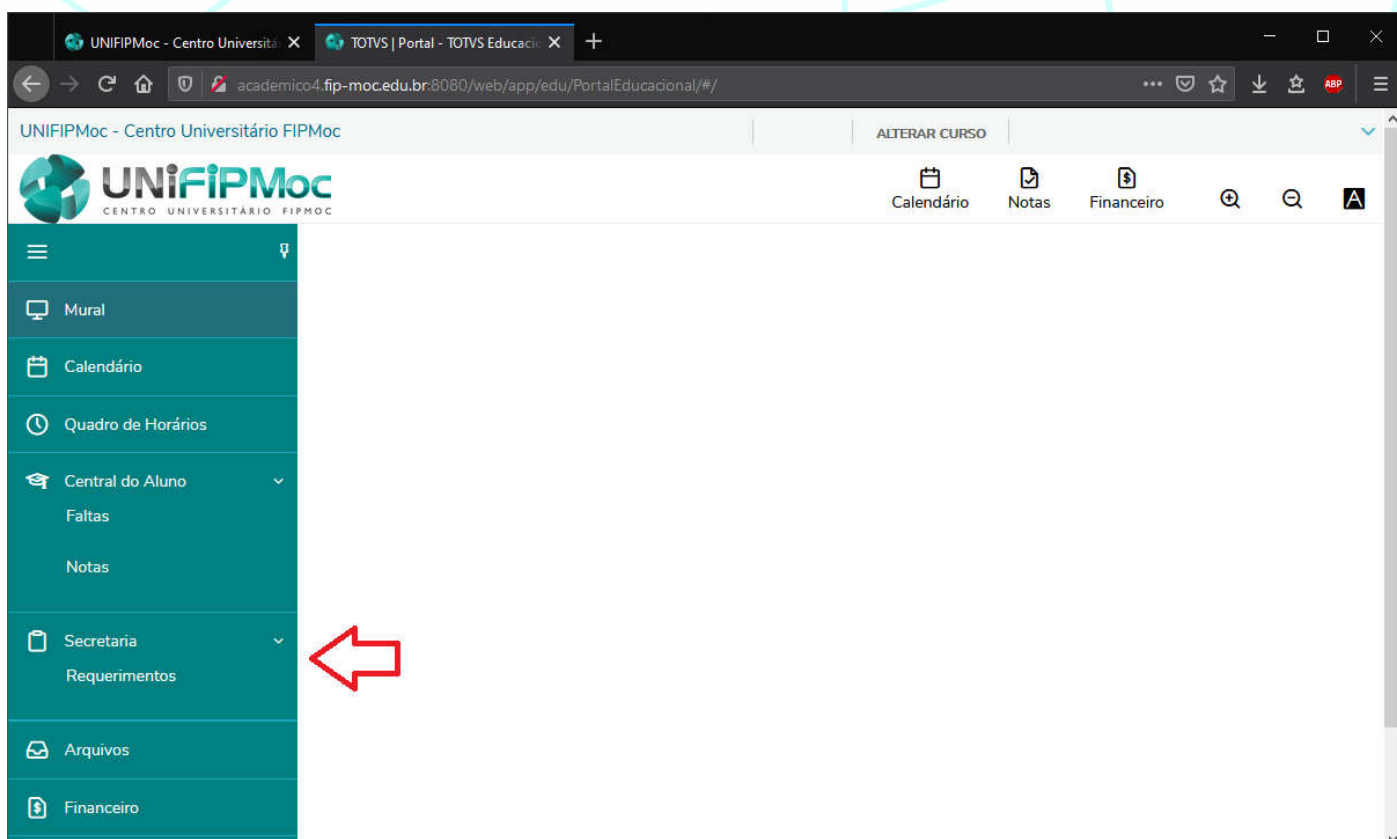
UNIFIPMoc - Centro Universitá ×
TOTVS | Portal - TOTVS Educacic ×
+

academico4.fip-moc.edu.br:8080/web/app/edu/PortalEducacional/#/

ABP

UNIFIPMoc - Centro Universitário FIPMoc

ALTERAR CURSO

UNiFiPMoc
CENTRO UNIVERSITÁRIO FIPMOC

Calendário
Notas
Financeiro

A

Mural

Calendário

Quadro de Horários

Central do Aluno

Faltas

Notas

Secretaria

Requerimentos

Arquivos

Financeiro